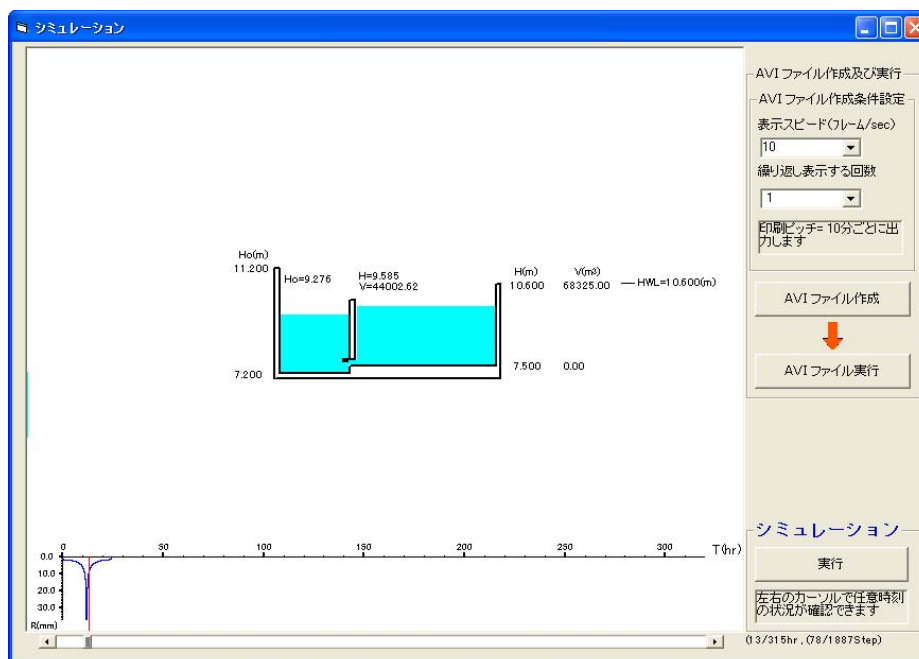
シミュレーション

Ho(m)
11.200
Ho=9.276
H=9.585
V=44002.62
H(m)
10.600
V(m³)
68325.00
— HWL=10.600(m)
7.200
7.500
0.00

0.0
10.0
20.0
30.0
R(mm)
0
50
100
150
200
250
300
T(hr)

AVI ファイル作成及び実行
AVI ファイル作成条件設定
表示スピード(フレーム/sec)
10
繰り返し表示する回数
1
印刷ピッチ= 10分ごとに出力します
AVI ファイル作成
AVI ファイル実行
シミュレーション
実行
左右のカーソルで任意時刻の状況が確認できます
(13/315hr, (78/1887Step)